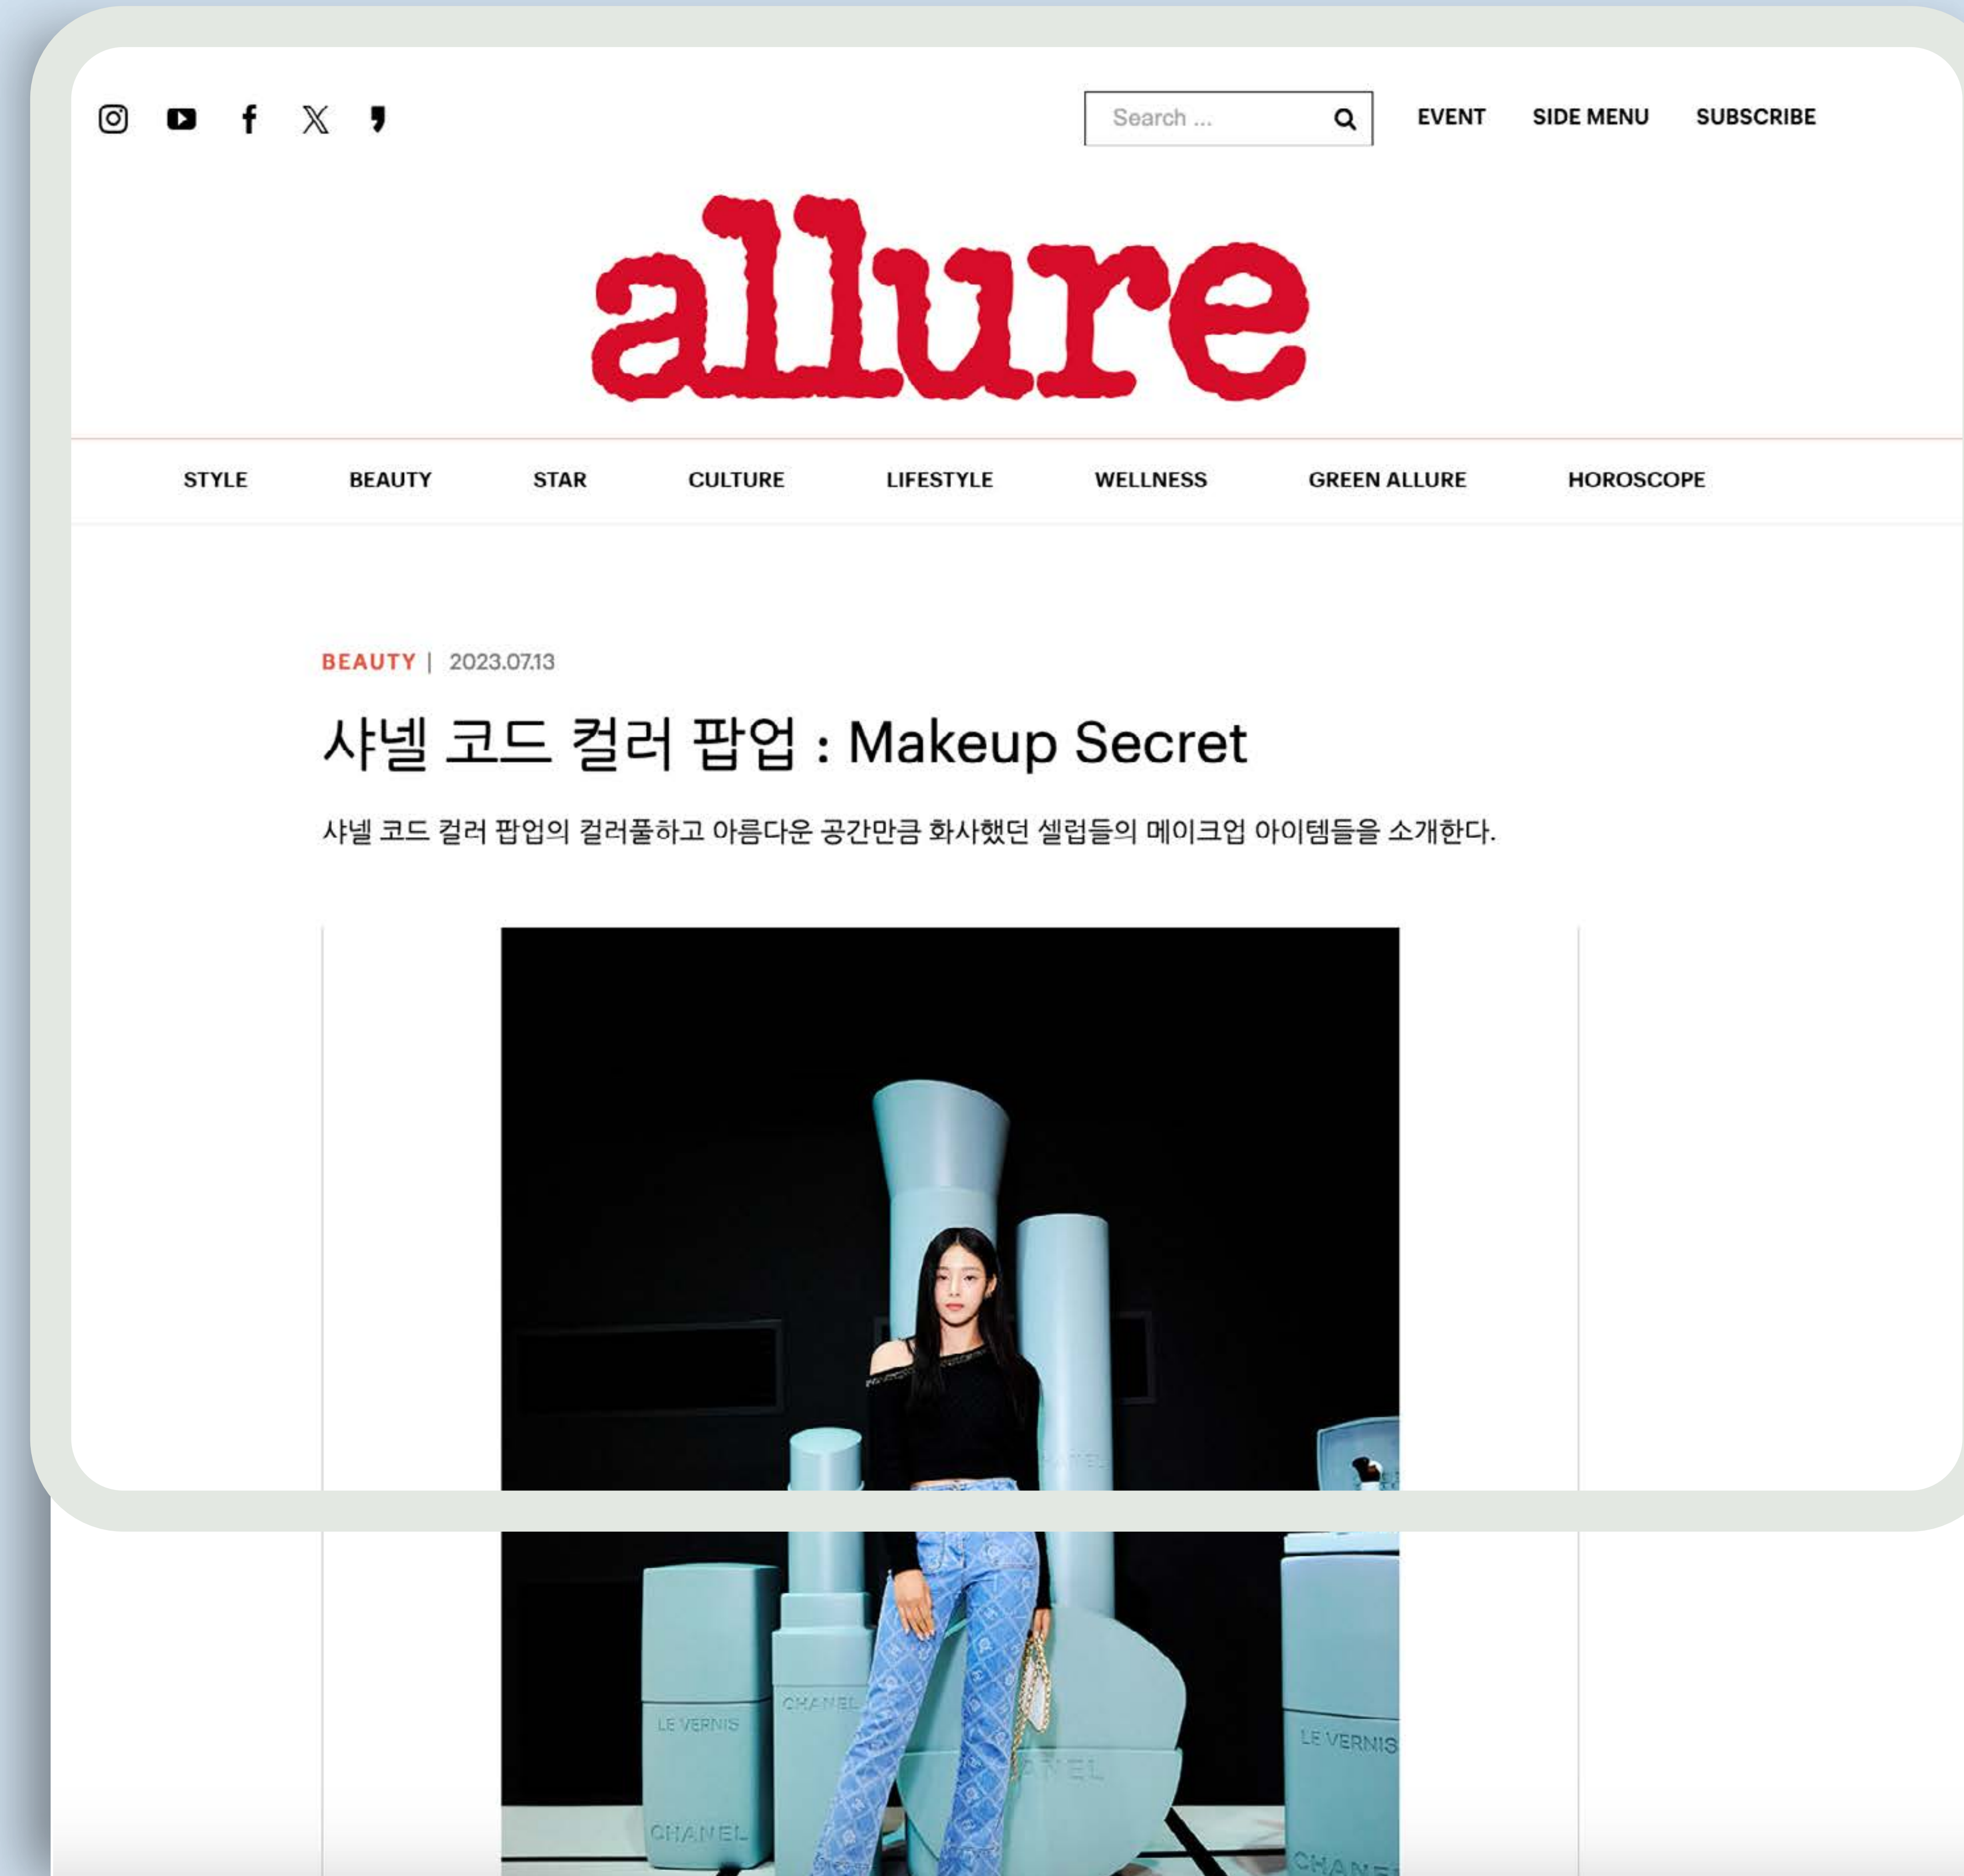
Search ...

EVENT SIDE MENU SUBSCRIBE

allure

STYLE BEAUTY STAR CULTURE LIFESTYLE WELLNESS GREEN ALLURE HOROSCOPE

BEAUTY | 2023.07.13

샤넬 코드 컬러 팝업 : Makeup Secret

샤넬 코드 컬러 팝업의 컬러풀하고 아름다운 공간만큼 화사했던 셀럽들의 메이크업 아이템들을 소개한다.

CHANEL

LE VERNIS

CHANEL

CHANEL

LE VERNIS

CHANEL

CHANEL